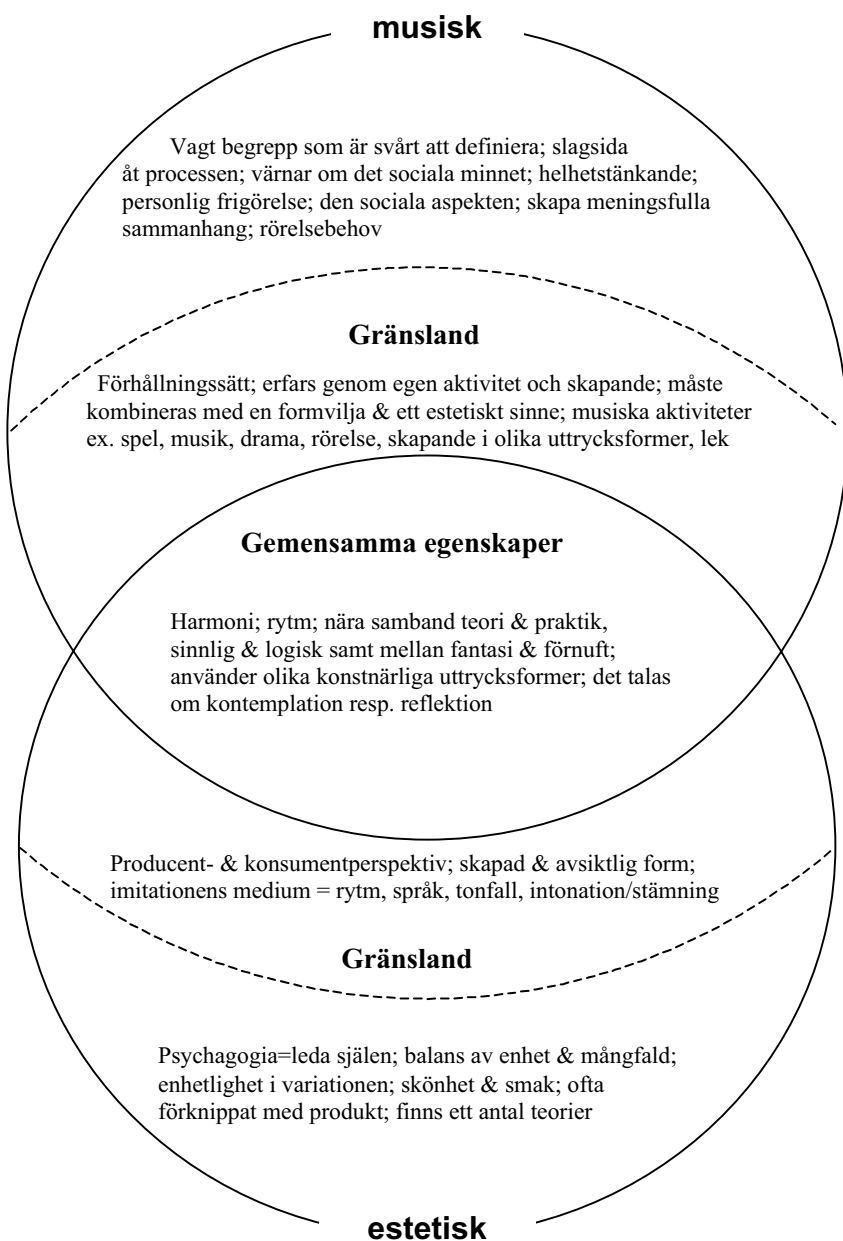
musisk

Vagt begrepp som är svårt att definiera; slagsida åt processen; värnar om det sociala minnet; helhetstänkande; personlig frigörelse; den sociala aspekten; skapa meningsfulla sammanhang; rörelsebehov

Gränsland

Förhållningssätt; erfars genom egen aktivitet och skapande; måste kombineras med en formvilja & ett estetiskt sinne; musiska aktiviteter ex. spel, musik, drama, rörelse, skapande i olika uttrycksformer, lek

Gemensamma egenskaper

Harmoni; rytm; nära samband teori & praktik, sinnlig & logisk samt mellan fantasi & förnuft; använder olika konstnärliga uttrycksformer; det talas om kontemplation resp. reflektion

Producent- & konsumentperspektiv; skapad & avsiktlig form; imitationens medium = rytm, språk, tonfall, intonation/stämning

Gränsland

Psychagogia=leda själen; balans av enhet & mångfald; enhetlighet i variationen; skönhet & smak; ofta förknippat med produkt; finns ett antal teorier

estetisk